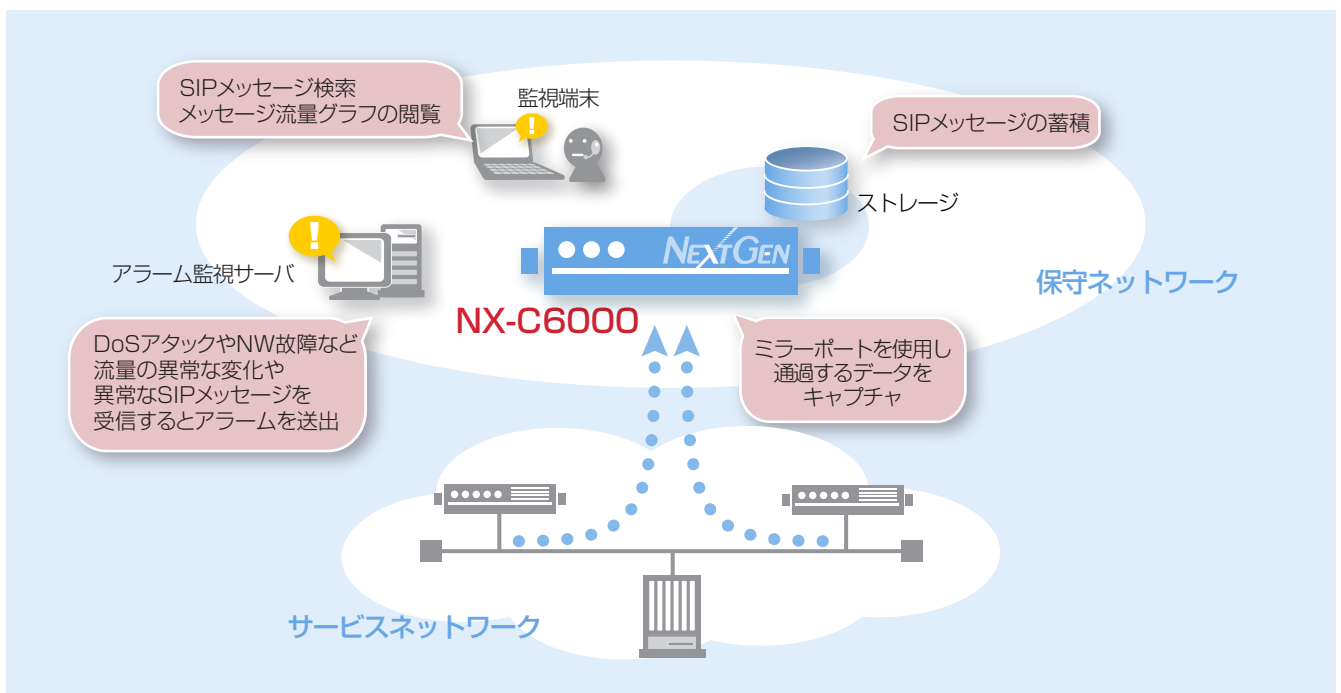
SIPメッセージ検索
メッセージ流量グラフの閲覧

監視端末

SIPメッセージの蓄積

ストレージ

NEXTGEN

アラーム監視サーバ

保守ネットワーク

NX-C6000

DoSアタックやNW故障など
流量の異常な変化や
異常なSIPメッセージを
受信するとアラームを送出

ミラーポートを使用し
通過するデータを
キャプチャ

サービスネットワーク